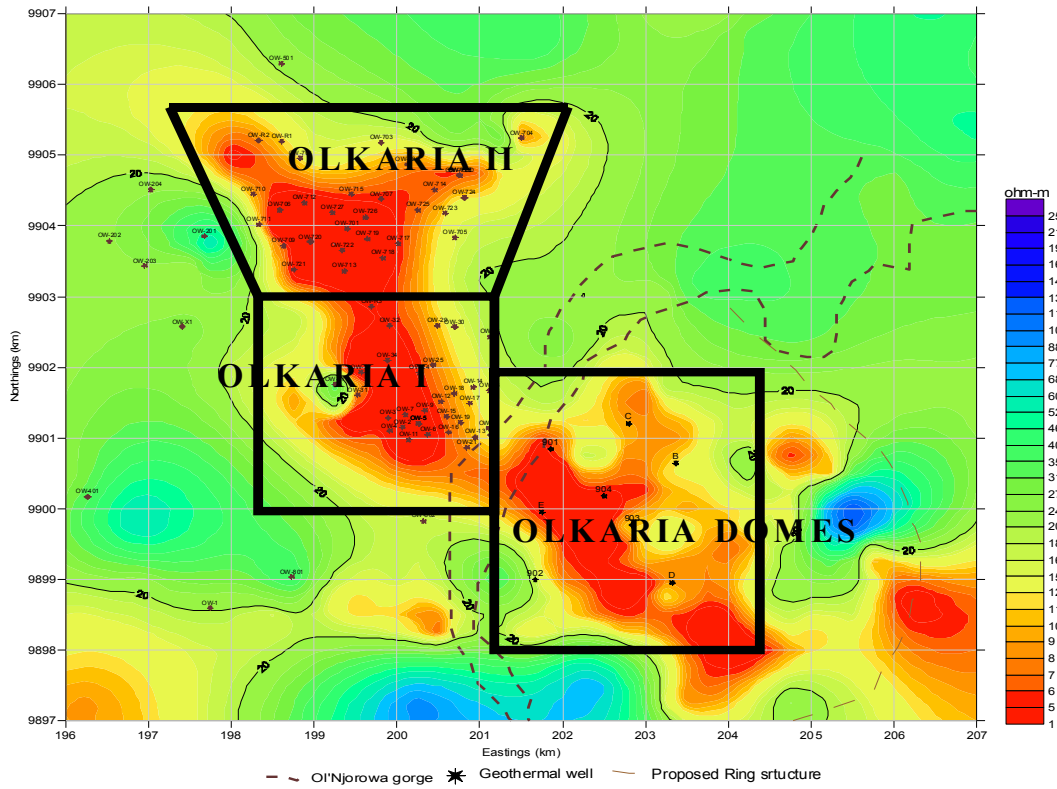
9907
9906
9905
9904
9903
9902
9901
9900
9899
9898
9897

Northings (km)

196 197 198 199 200 201 202 203 204 205 206 207

Eastings (km)

OLKARIA II
OLKARIA I
OLKARIA DOMES

OW-501
OW-R2
OW-R1
OW-703
OW-704
OW-204
OW-202
OW-203
OW-X1
OW-401
OW-801
OW-1
OW-710
OW-706
OW-712
OW-715
OW-707
OW-714
OW-724
OW-727
OW-725
OW-723
OW-711
OW-701
OW-705
OW-709
OW-720
OW-722
OW-716
OW-717
OW-721
OW-713
OW-22
OW-29
OW-30
OW-34
OW-25
OW-16
OW-12
OW-17
OW-7
OW-15
OW-19
OW-13
OW-2
OW-8
OW-11
901
904
903
902
C
B
D
E

20
20
20
20
20
20
20
20
20
20
20
20
20

ohm-m
25
21
19
16
14
13
11
10
88
77
68
60
53
46
40
35
31
27
24
20
18
16
15
12
11
10
9
8
7
6
5
1

Ol'Njorowa gorge
Geothermal well
Proposed Ring srtucture